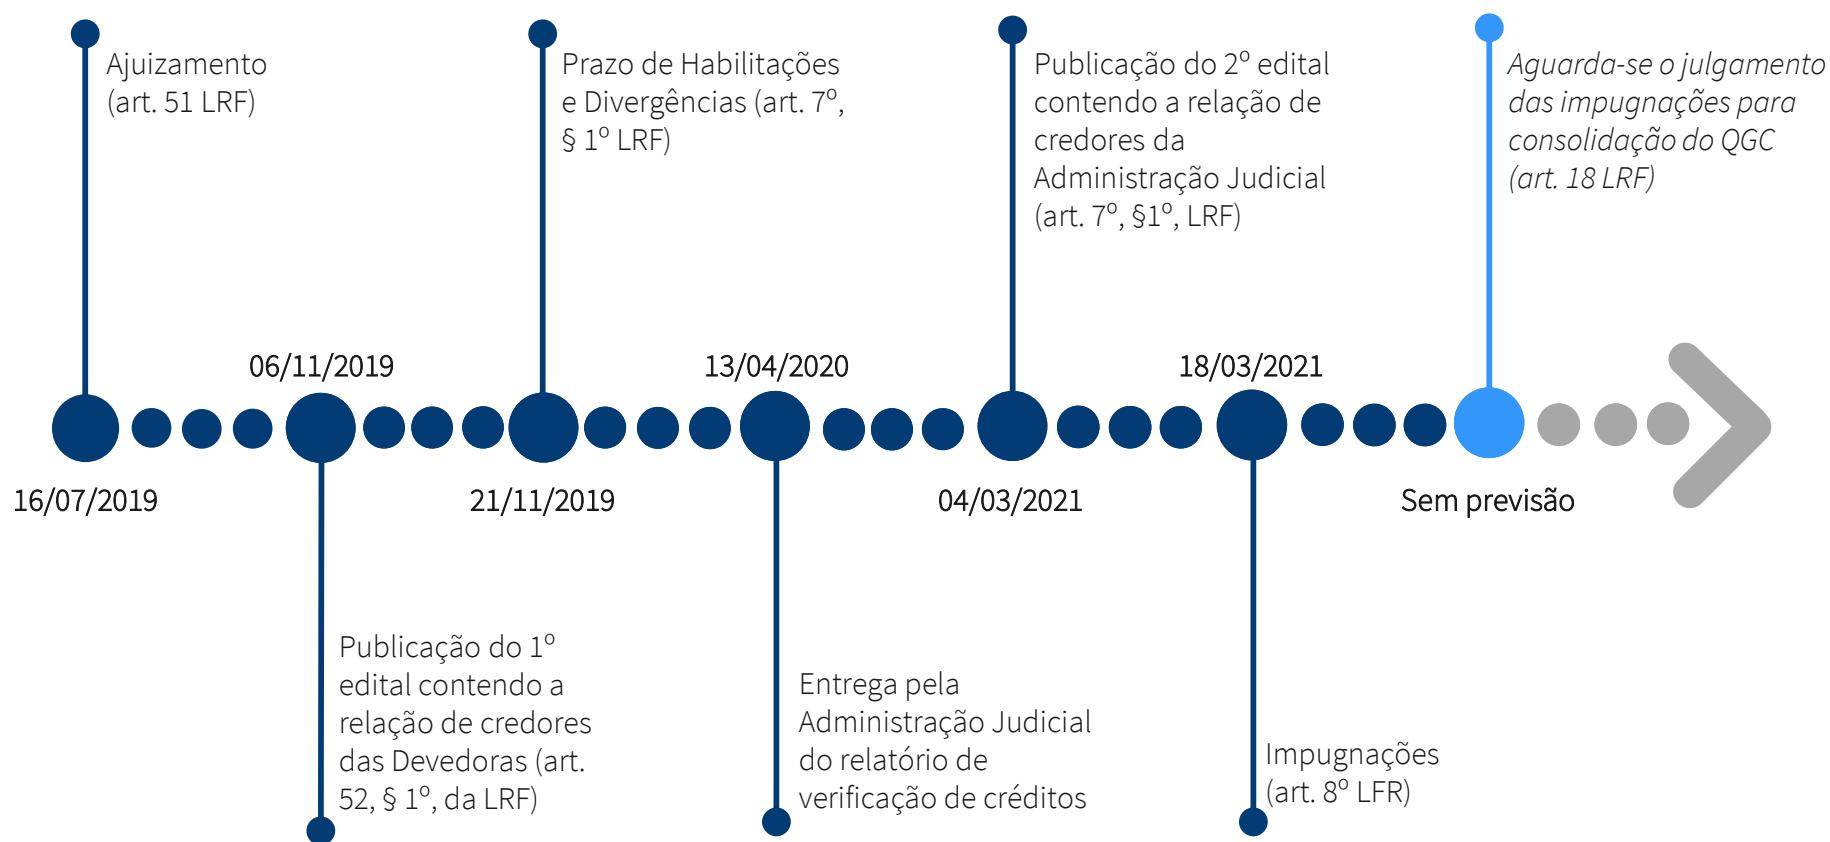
Ajuizamento (art. 51 LRF)

Prazo de Habilitações e Divergências (art. 7º, § 1º LRF)

Publicação do 2º edital contendo a relação de credores da Administração Judicial (art. 7º, §1º, LRF)

*Aguarda-se o julgamento das impugnações para consolidação do QGC (art. 18 LRF)*

06/11/2019

13/04/2020

18/03/2021

16/07/2019

21/11/2019

04/03/2021

Sem previsão

Publicação do 1º edital contendo a relação de credores das Devedoras (art. 52, § 1º, da LRF)

Entrega pela Administração Judicial do relatório de verificação de créditos

Impugnações (art. 8º LFR)